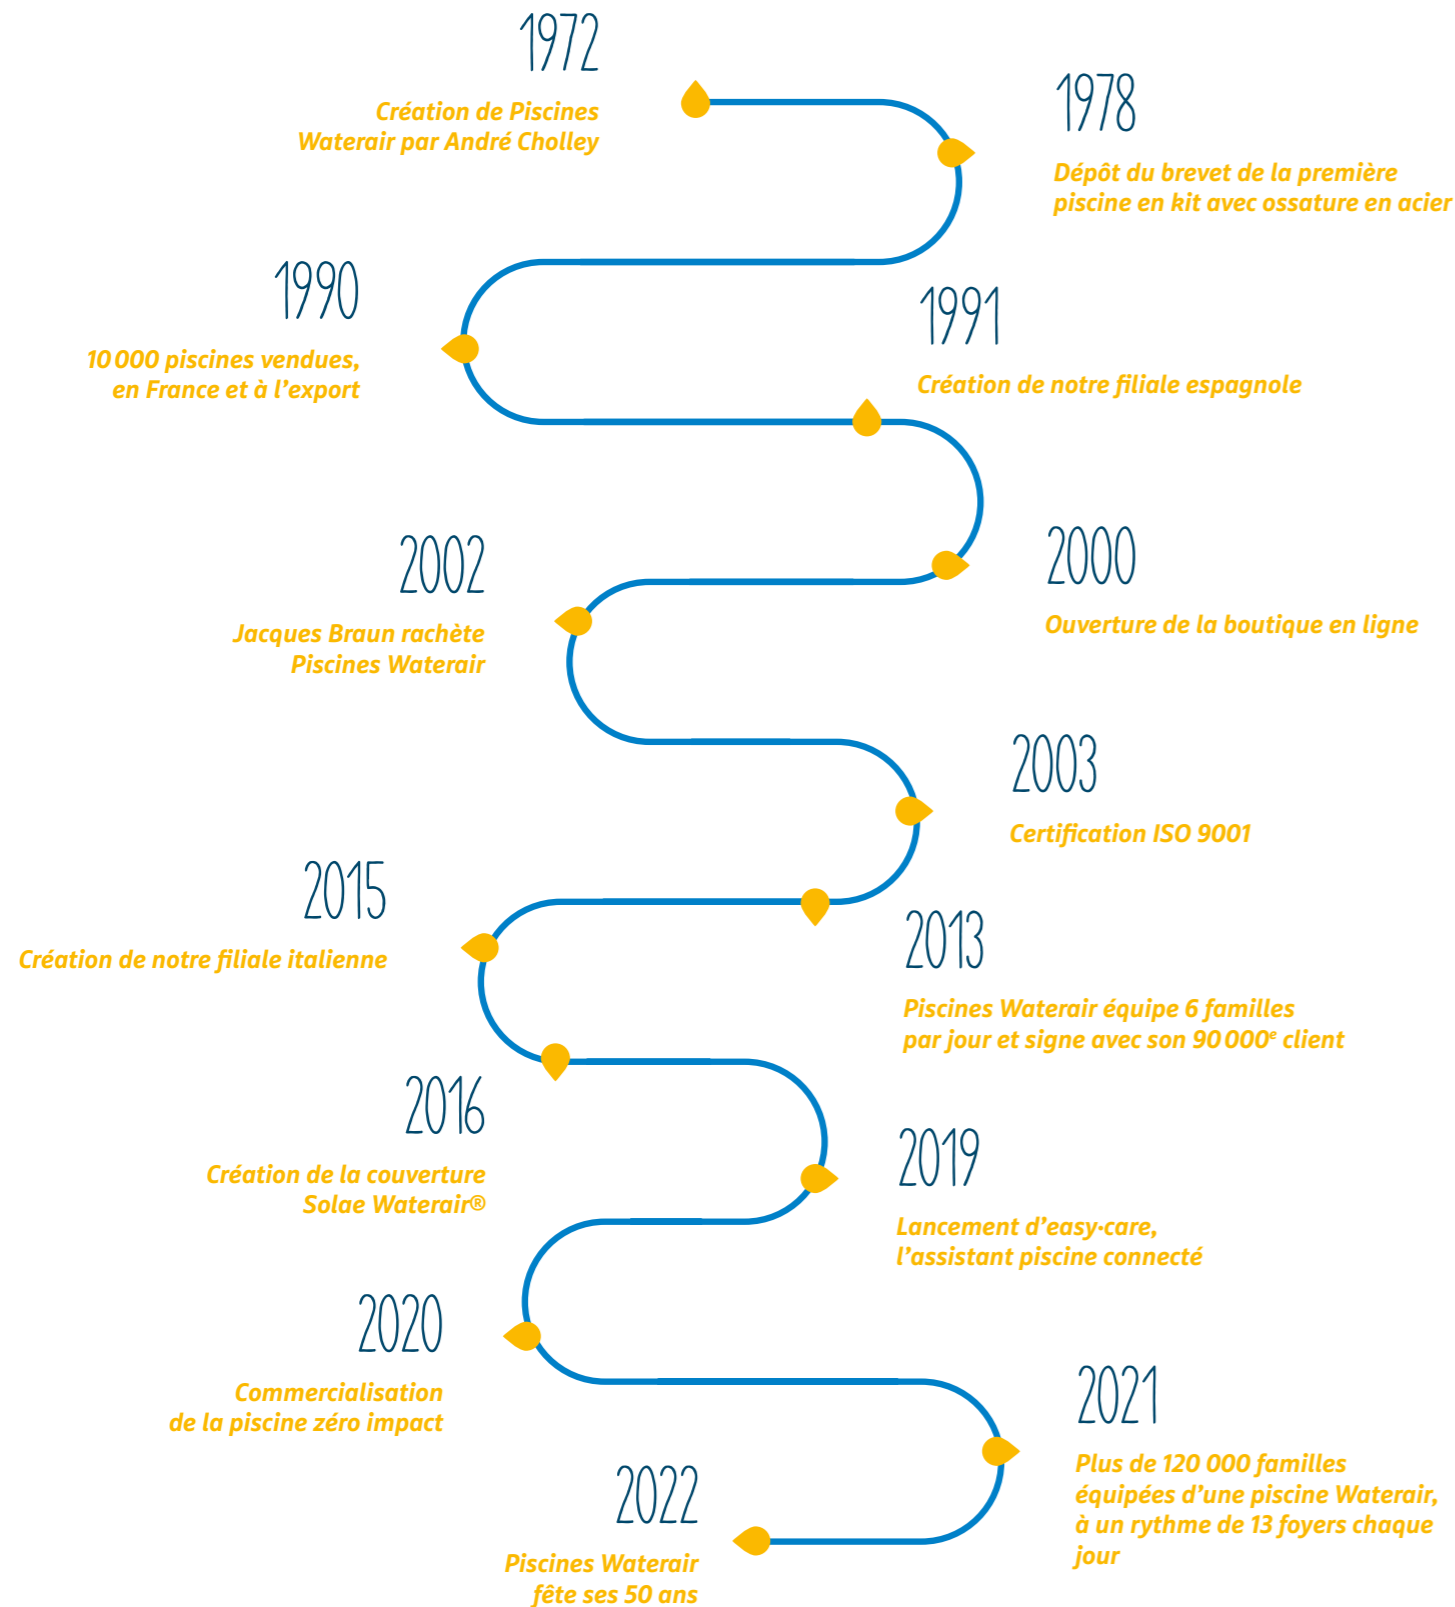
1972
Création de Piscines Waterair par André Cholley

1978
Dépôt du brevet de la première piscine en kit avec ossature en acier

1990
10 000 piscines vendues, en France et à l'export

1991
Création de notre filiale espagnole

2002
Jacques Braun rachète Piscines Waterair

2000
Ouverture de la boutique en ligne

2003
Certification ISO 9001

2015
Création de notre filiale italienne

2013
Piscines Waterair équipe 6 familles par jour et signe avec son 90 000$^{e}$ client

2016
Création de la couverture Solae Waterair®

2019
Lancement d'easy-care, l'assistant piscine connecté

2020
Commercialisation de la piscine zéro impact

2021
Plus de 120 000 familles équipées d'une piscine Waterair, à un rythme de 13 foyers chaque jour

2022
Piscines Waterair fête ses 50 ans